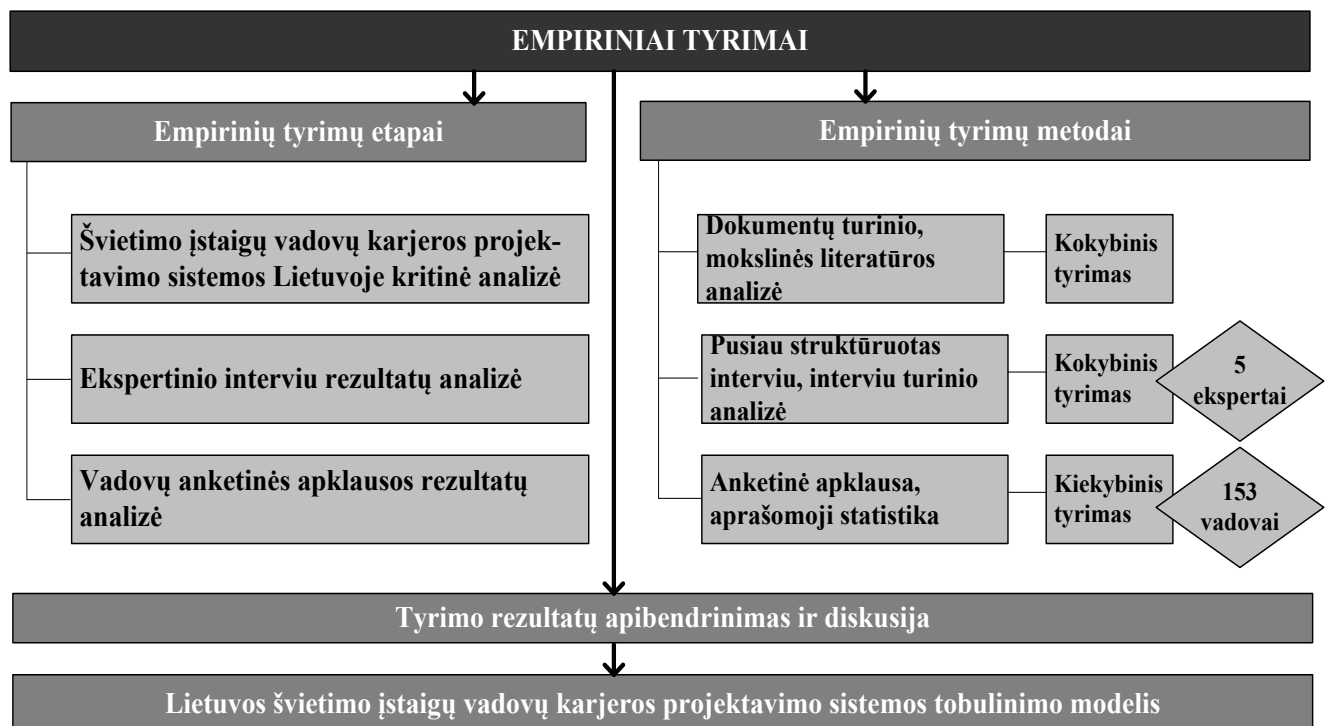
EMPIRINIAI TYRIMAI

Empirinių tyrimų etapai

Švietimo įstaigų vadovų karjeros projektavimo sistemos Lietuvoje kritinė analizė

Ekspertinio interviu rezultatų analizė

Vadovų anketinės apklausos rezultatų analizė

Empirinių tyrimų metodai

Dokumentų turinio, mokslinės literatūros analizė

Kokybinis tyrimas

Pusiau struktūruotas interviu, interviu turinio analizė

Kokybinis tyrimas

5 ekspertai

Anketinė apklausa, aprašomoji statistika

Kiekybinis tyrimas

153 vadovai

Tyrimo rezultatų apibendrinimas ir diskusija

Lietuvos švietimo įstaigų vadovų karjeros projektavimo sistemos tobulinimo modelis